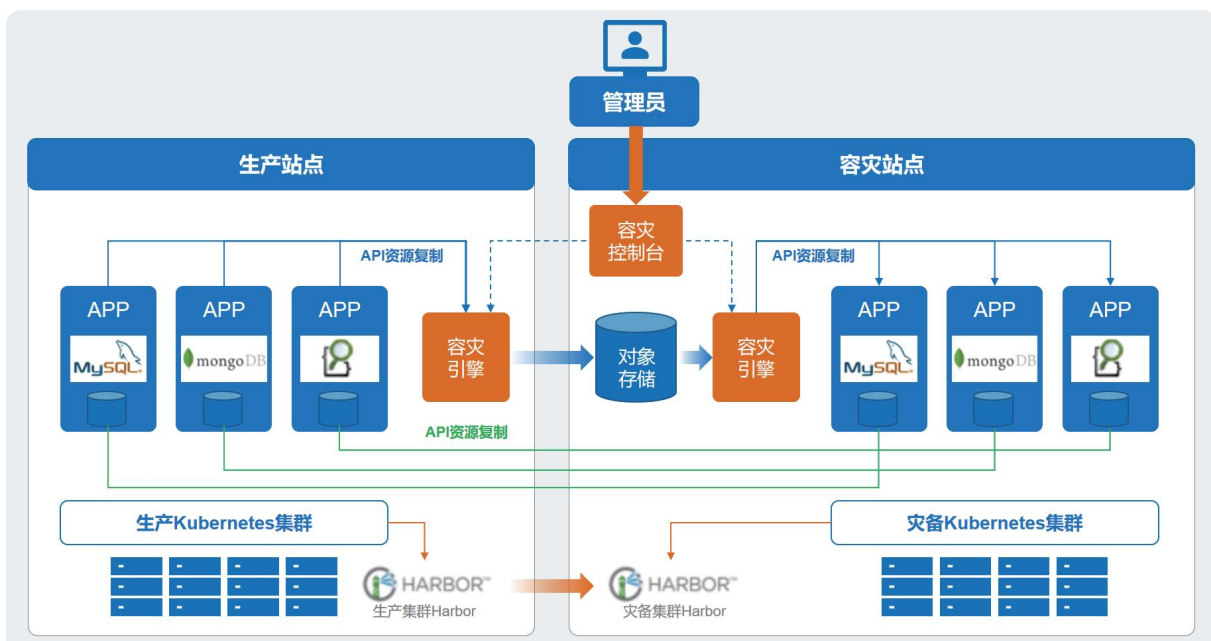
管理员

生产站点

容灾站点

容灾
控制台

API资源复制

API资源复制

APP

MySQL

APP

mongoDB

APP

容灾
引擎

对象
存储

容灾
引擎

APP

MySQL

APP

mongoDB

APP

API资源复制

生产Kubernetes集群

灾备Kubernetes集群

HARBOR™

生产集群Harbor

HARBOR™

灾备集群Harbor